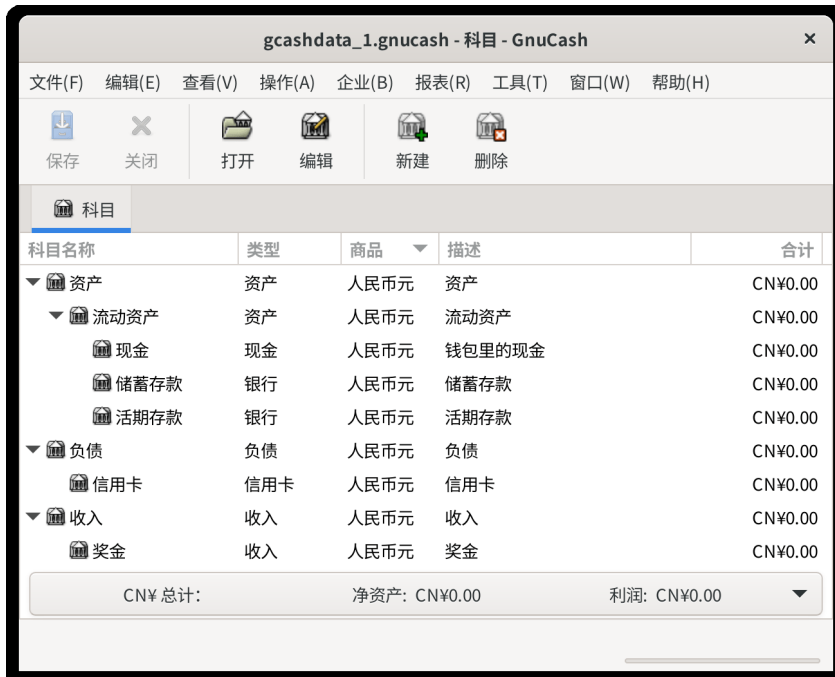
gcashdata_1.gnucash - 科目 - GnuCash

×

文件(F) 编辑(E) 查看(V) 操作(A) 企业(B) 报表(R) 工具(T) 窗口(W) 帮助(H)

保存 关闭 打开 编辑 新建 删除

科目

| 科目名称 | 类型 | 商品 | 描述 | 合计 |
|---|---|---|---|---|
| 资产 | 资产 | 人民币元 | 资产 | CN¥0.00 |
| 流动资产 | 资产 | 人民币元 | 流动资产 | CN¥0.00 |
| 现金 | 现金 | 人民币元 | 钱包里的现金 | CN¥0.00 |
| 储蓄存款 | 银行 | 人民币元 | 储蓄存款 | CN¥0.00 |
| 活期存款 | 银行 | 人民币元 | 活期存款 | CN¥0.00 |
| 负债 | 负债 | 人民币元 | 负债 | CN¥0.00 |
| 信用卡 | 信用卡 | 人民币元 | 信用卡 | CN¥0.00 |
| 收入 | 收入 | 人民币元 | 收入 | CN¥0.00 |
| 奖金 | 收入 | 人民币元 | 奖金 | CN¥0.00 |

CN¥ 总计: 净资产: CN¥0.00 利润: CN¥0.00